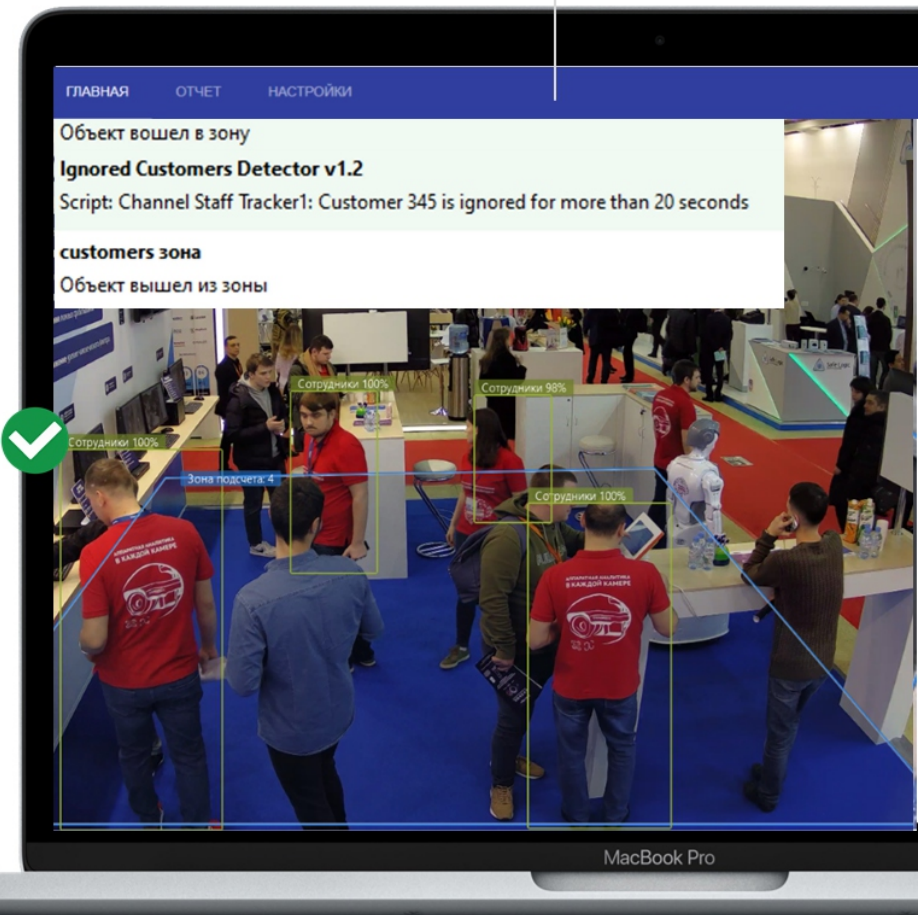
ГЛАВНАЯ ОТЧЕТ НАСТРОЙКИ

Объект вошел в зону

**Ignored Customers Detector v1.2**

Script: Channel Staff Tracker1: Customer 345 is ignored for more than 20 seconds

**customers зона**

Объект вышел из зоны

Сотрудники 100%

Сотрудники 98%

Сотрудники 100%

Зона подсчета: 4

Сотрудники 100%

АППАРАТНАЯ АНАЛИТИКА В КАЖДОЙ КАМЕРЕ

АППАРАТНАЯ АНАЛИТИКА В КАЖДОЙ КАМЕРЕ

MacBook Pro